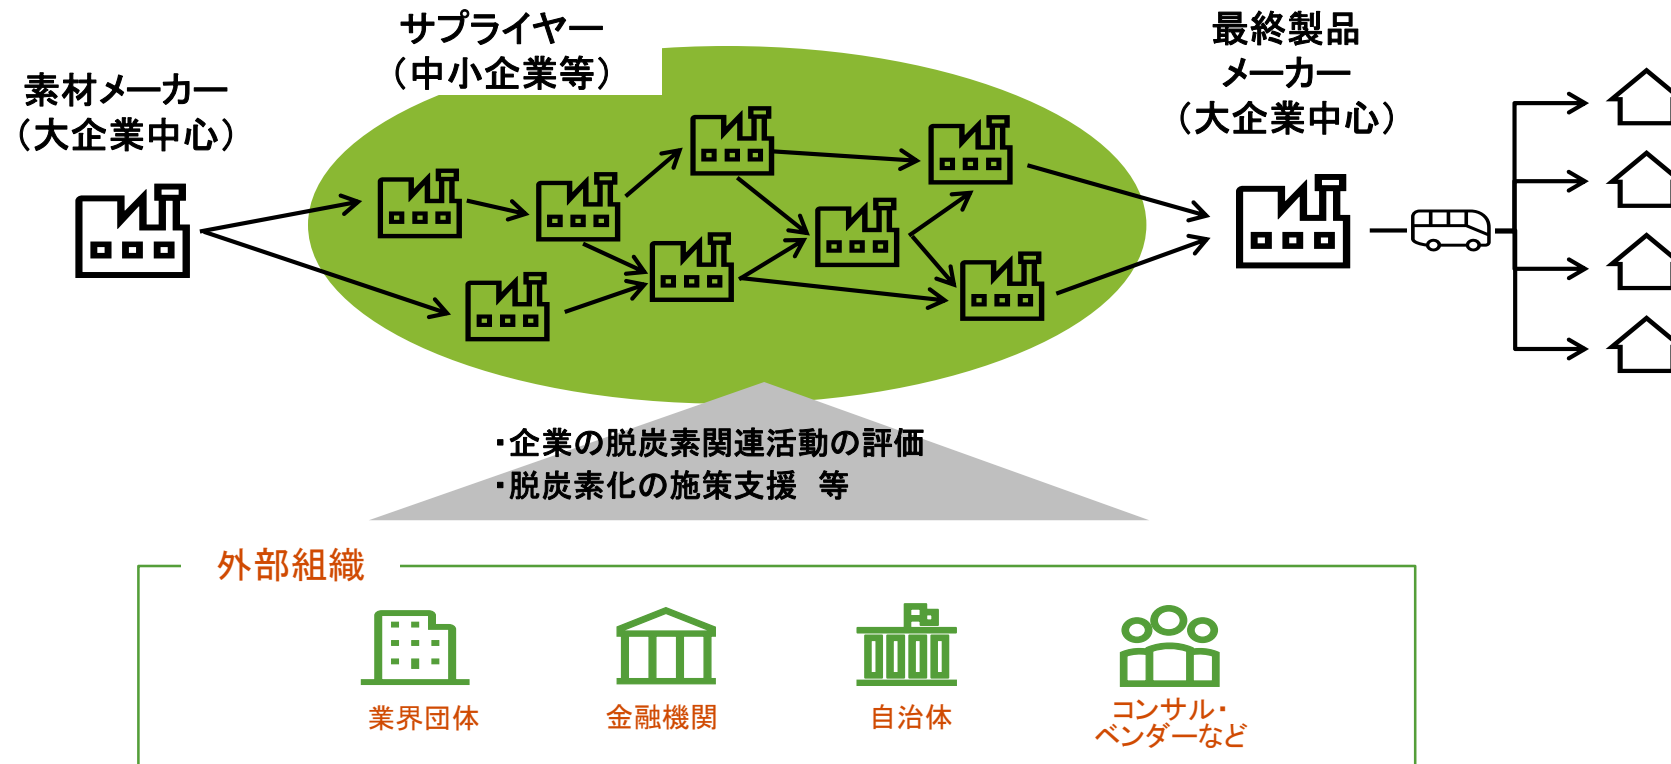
素材メーカー
（大企業中心）

サプライヤー
（中小企業等）

最終製品
メーカー
（大企業中心）

・企業の脱炭素関連活動の評価
・脱炭素化の施策支援　等

外部組織

業界団体

金融機関

自治体

コンサル・
ベンダーなど